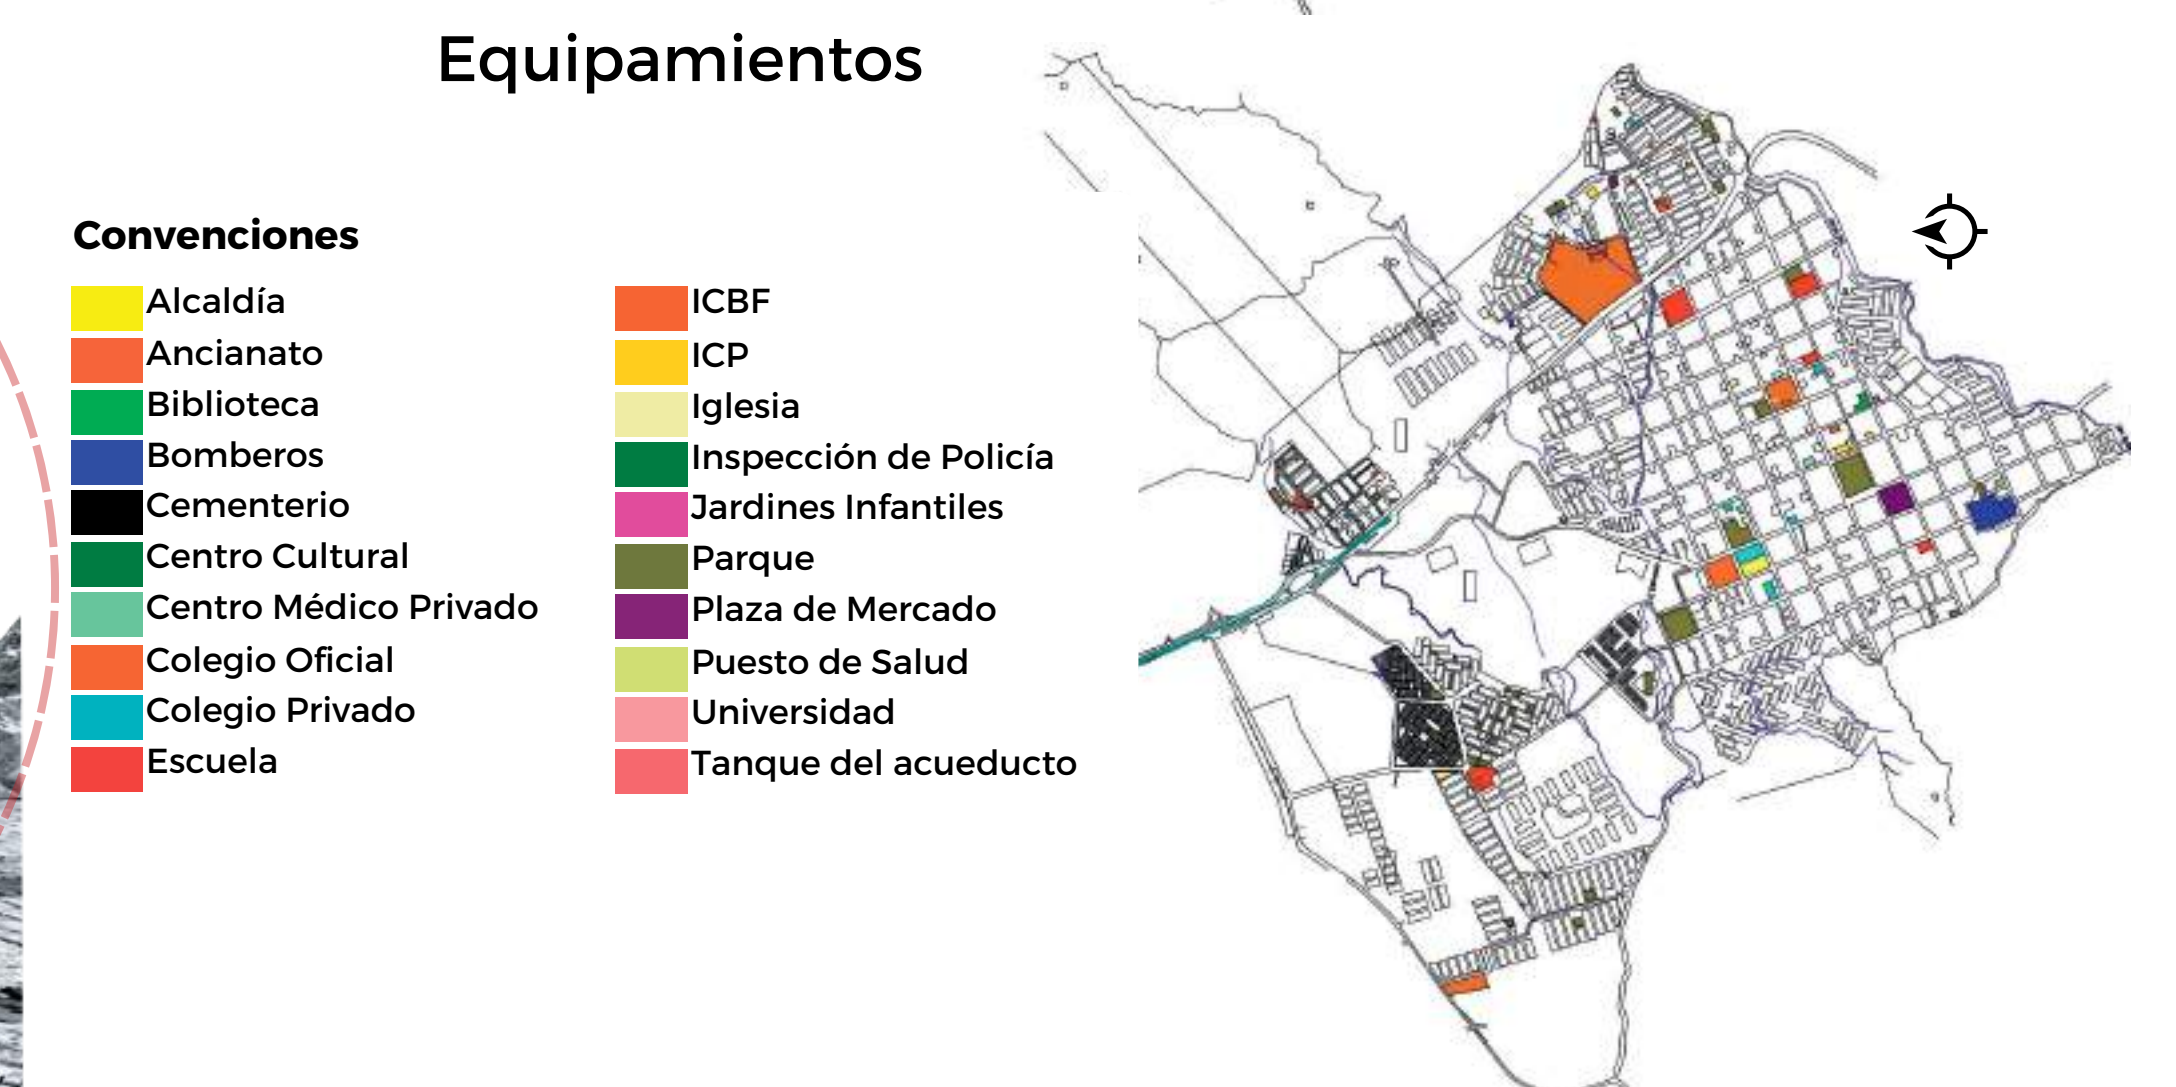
Equipamientos

Convenciones

Alcaldía
Ancianato
Biblioteca
Bomberos
Cementerio
Centro Cultural
Centro Médico Privado
Colegio Oficial
Colegio Privado
Escuela

ICBF
ICP
Iglesia
Inspección de Policía
Jardines Infantiles
Parque
Plaza de Mercado
Puesto de Salud
Universidad
Tanque del acueducto